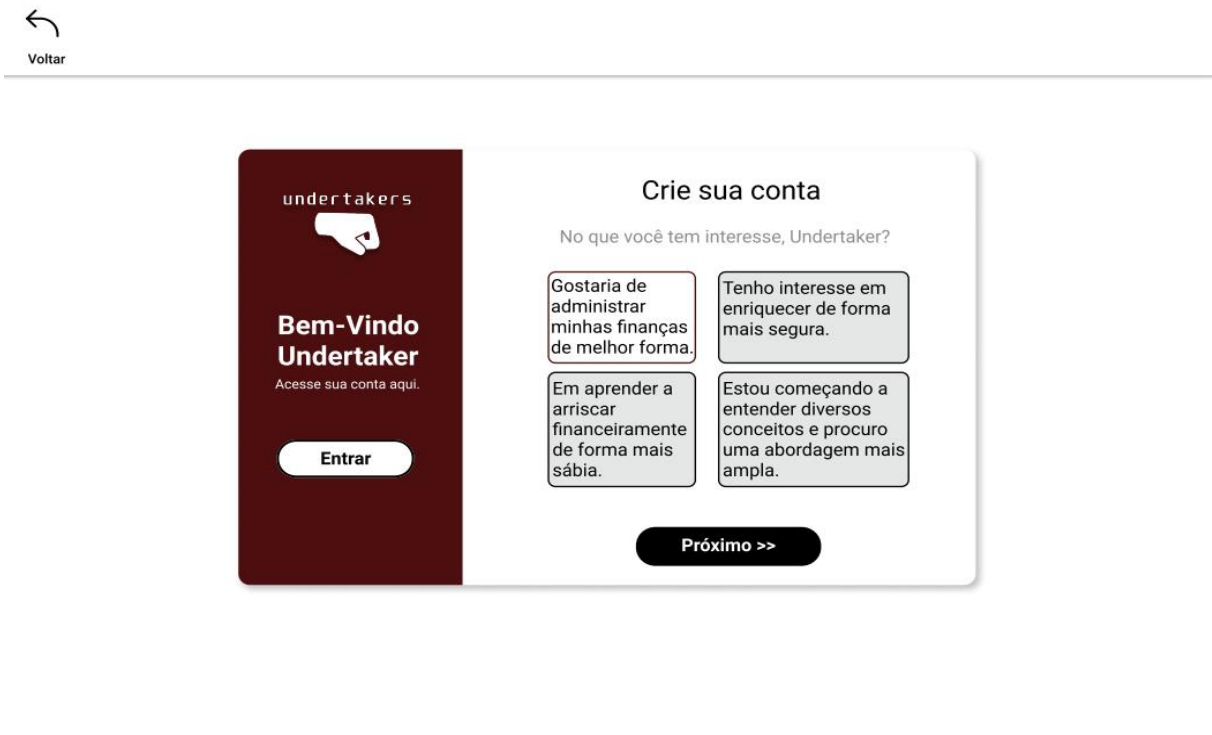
Voltar

undertakers

Bem-Vindo Undertaker

Acesse sua conta aqui.

Entrar

Crie sua conta

No que você tem interesse, Undertaker?

Gostaria de administrar minhas finanças de melhor forma.

Tenho interesse em enriquecer de forma mais segura.

Em aprender a arriscar financeiramente de forma mais sábia.

Estou começando a entender diversos conceitos e procuro uma abordagem mais ampla.

Próximo >>